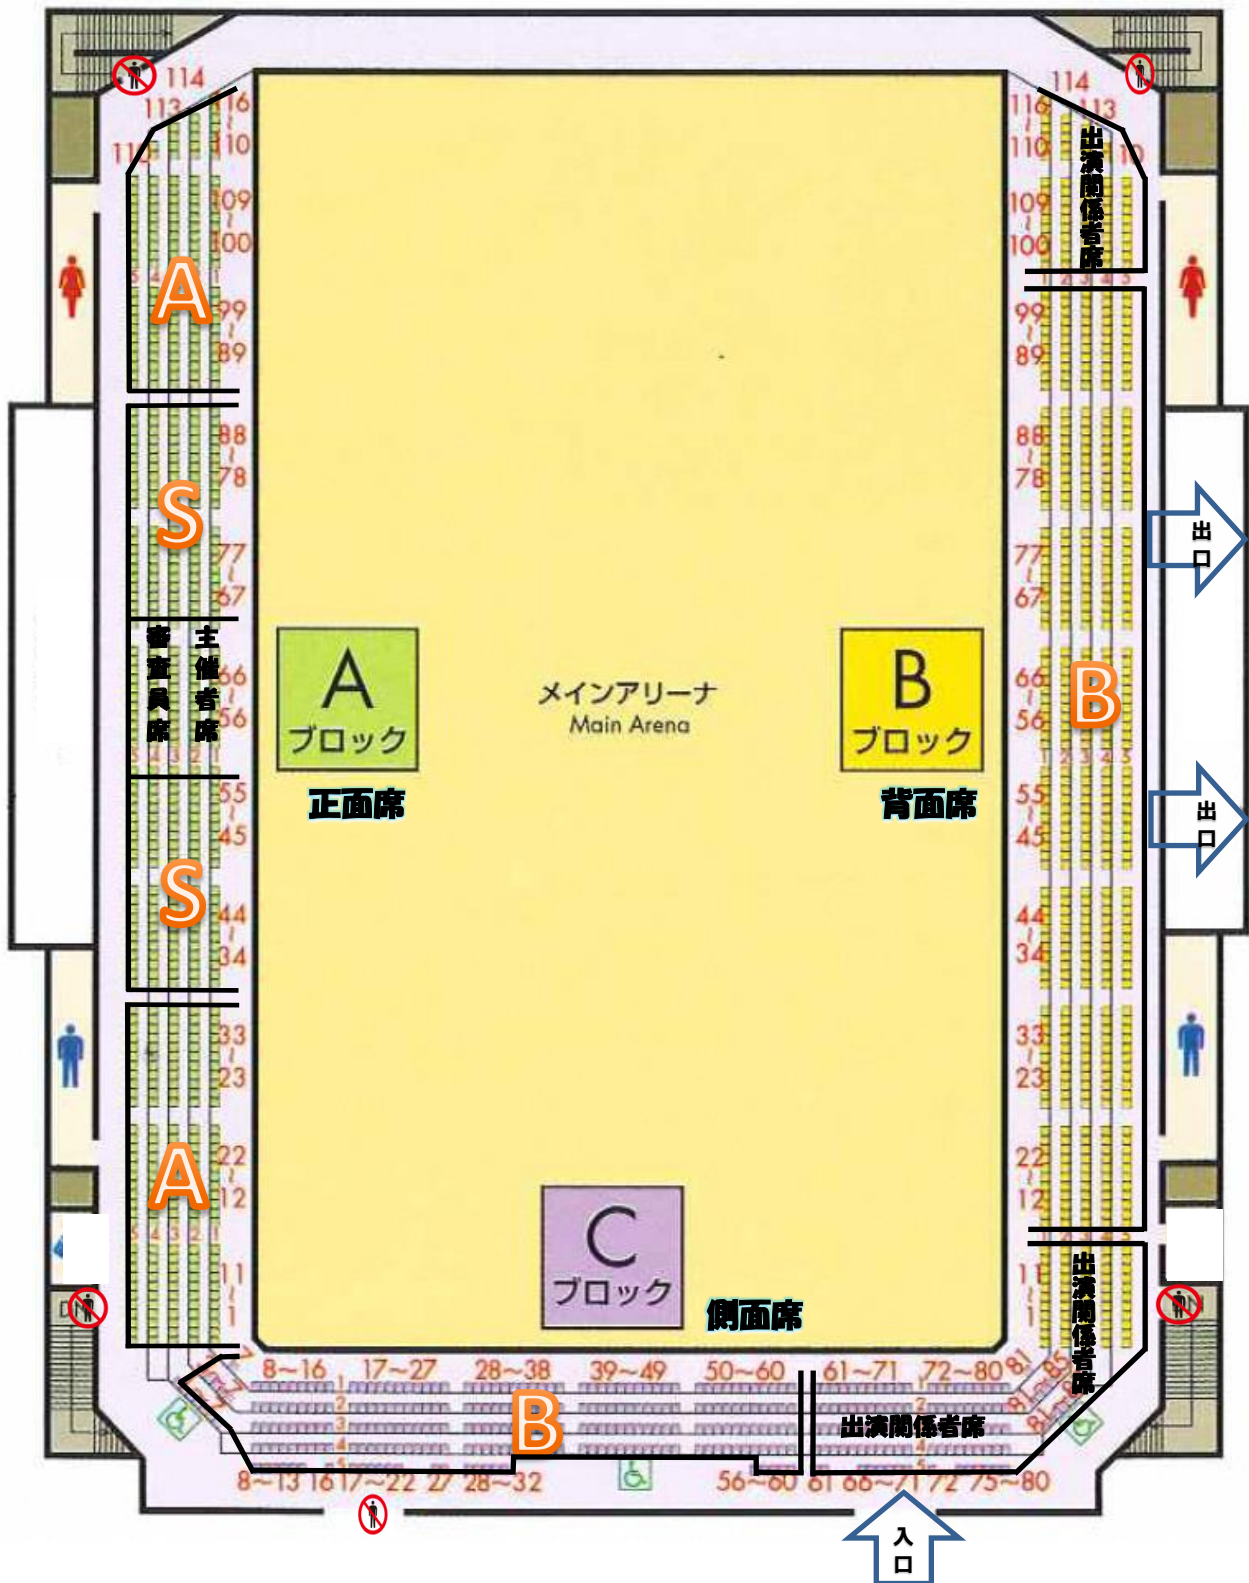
114
113
116
115
110
109
100
A
99
89
88
78
S
77
67
審査員席
主催者席
66
56
55
45
S
44
34
33
23
A
22
12
11
1

114
113
116
110
109
100
出演関係者席
99
89
88
78
77
67
66
56
B
55
45
44
34
33
23
22
12
11
1
出演関係者席

出口
出口

A
ブロック
正面席

メインアリーナ
Main Arena

B
ブロック
背面席

C
ブロック
側面席

8~16 17~27 28~38 39~49 50~60 61~71 72~80 81 81~85
B
出演関係者席
8~13 16 17~22 27 28~32 56~60 61 66~71 72 75~80

入口